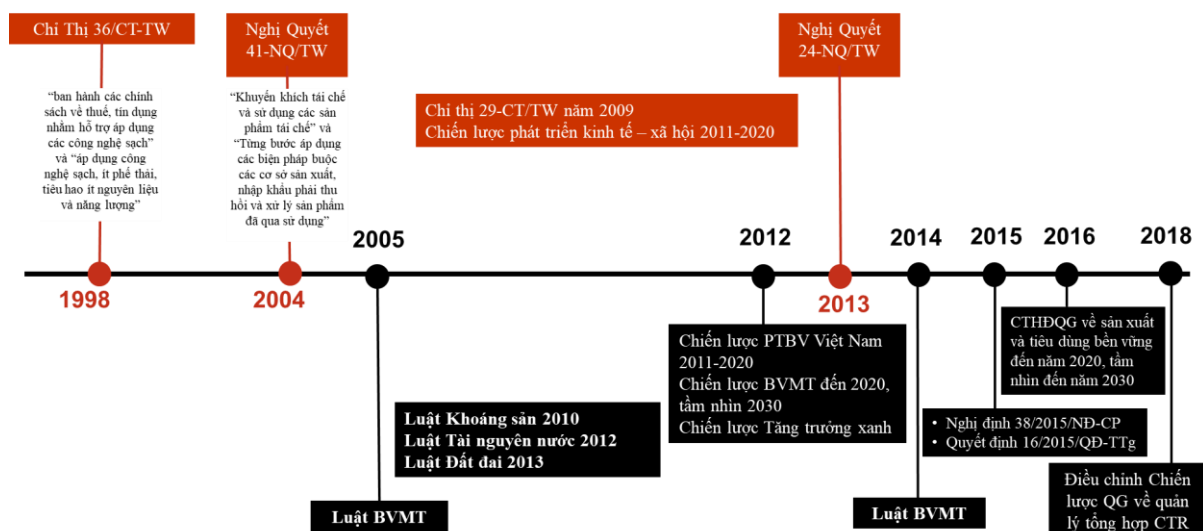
Chỉ Thị 36/CT-TW

"ban hành các chính sách về thuế, tín dụng nhằm hỗ trợ áp dụng các công nghệ sạch" và "áp dụng công nghệ sạch, ít phế thải, tiêu hao ít nguyên liệu và năng lượng"

Nghị Quyết 41-NQ/TW

"Khuyến khích tái chế và sử dụng các sản phẩm tái chế" và "Từng bước áp dụng các biện pháp buộc các cơ sở sản xuất, nhập khẩu phải thu hồi và xử lý sản phẩm đã qua sử dụng"

Chỉ thị 29-CT/TW năm 2009
Chiến lược phát triển kinh tế – xã hội 2011-2020

Nghị Quyết 24-NQ/TW

1998

2004

2005

2012

2013

2014

2015

2016

2018

Luật BVMT

Luật Khoáng sản 2010
Luật Tài nguyên nước 2012
Luật Đất đai 2013

Chiến lược PTBV Việt Nam 2011-2020
Chiến lược BVMT đến 2020, tầm nhìn 2030
Chiến lược Tăng trưởng xanh

Luật BVMT

• Nghị định 38/2015/NĐ-CP
• Quyết định 16/2015/QĐ-TTg

CTHĐQG về sản xuất và tiêu dùng bền vững đến năm 2020, tầm nhìn đến năm 2030

Điều chỉnh Chiến lược QG về quản lý tổng hợp CTR